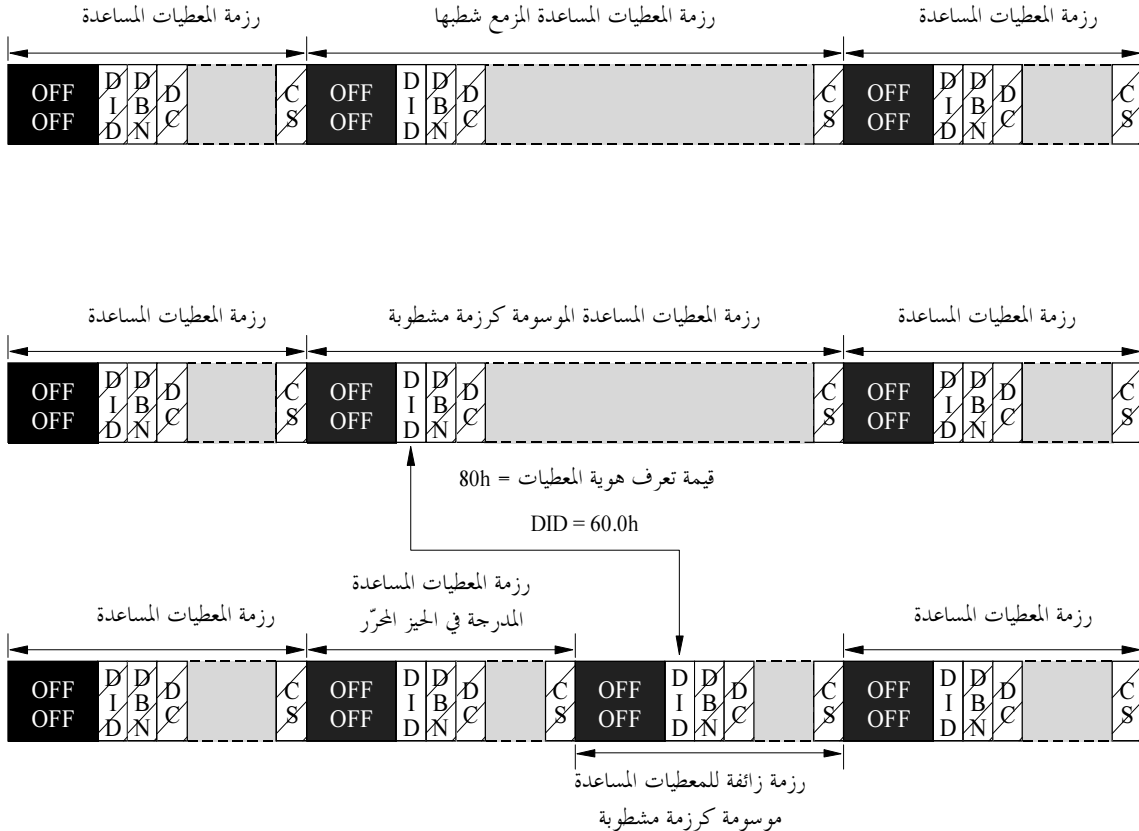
رزمة المعطيات المساعدة رزمة المعطيات المساعدة المزمع شطبها رزمة المعطيات المساعدة

OFF OFF D I D D B N D C C S OFF OFF D I D D B N D C C S OFF OFF D I D D B N D C C S

رزمة المعطيات المساعدة رزمة المعطيات المساعدة الموسومة كرزمة مشطوبة رزمة المعطيات المساعدة

OFF OFF D I D D B N D C C S OFF OFF D I D D B N D C C S OFF OFF D I D D B N D C C S

قيمة تعرف هوية المعطيات = 80h

DID = 60.0h

رزمة المعطيات المساعدة رزمة المعطيات المساعدة المدرجة في الحيز المحرّر رزمة المعطيات المساعدة

OFF OFF D I D D B N D C C S OFF OFF D I D D B N D C C S OFF OFF D I D D B N D C C S OFF OFF D I D D B N D C C S

رزمة زائفة للمعطيات المساعدة موسومة كرزمة مشطوبة